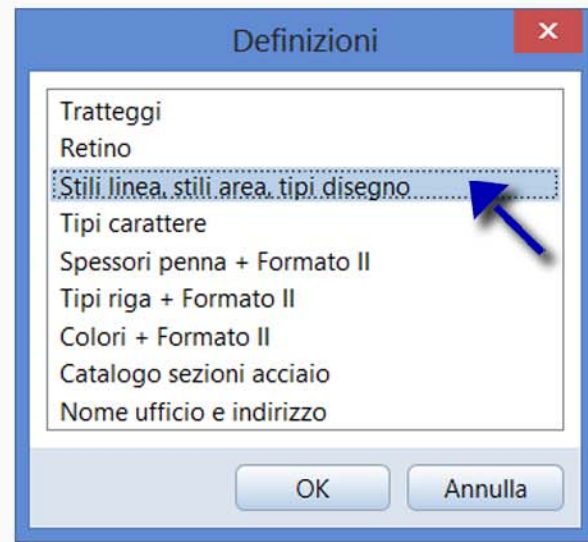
Definizioni

×

Tratteggi
Retino
Stili linea, stili area, tipi disegno
Tipi carattere
Spessori penna + Formato II
Tipi riga + Formato II
Colori + Formato II
Catalogo sezioni acciaio
Nome ufficio e indirizzo

OK
Annulla